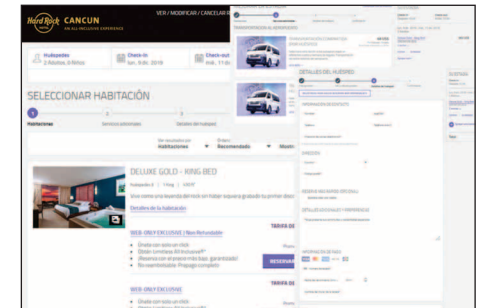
Hard Rock HOTEL CANCUN AN ALL INCLUSIVE EXPERIENCE

VER / MODIFICAR / CANCELAR

Huéspedes
2 Adultos, 0 Niños

Check-in
lun. 9 dic. 2019

Check-out
mié. 11 dic.

SELECCIONAR HABITACIÓN

Habitaciones

Servicios adicionales

Detalles del huésped

Ver resultados por
Habitaciones

Ordenar
Recomendado

Mostrar

DELUXE GOLD – KING BED

Huéspedes 4 | 1 King | VIEW

Detalles de la habitación

TARIFA DE

WEB-ONLY EXCLUSIVE (Non Refundable

Precio

RESERVAR

WEB-ONLY EXCLUSIVE

TARIFA DE

DETALLES DEL HUÉSPED

INFORMACIÓN DE CONTACTO

DIRECCIÓN

PETICIONES ESPECIALES

INFORMACIÓN DE PAGO

RESUMEN